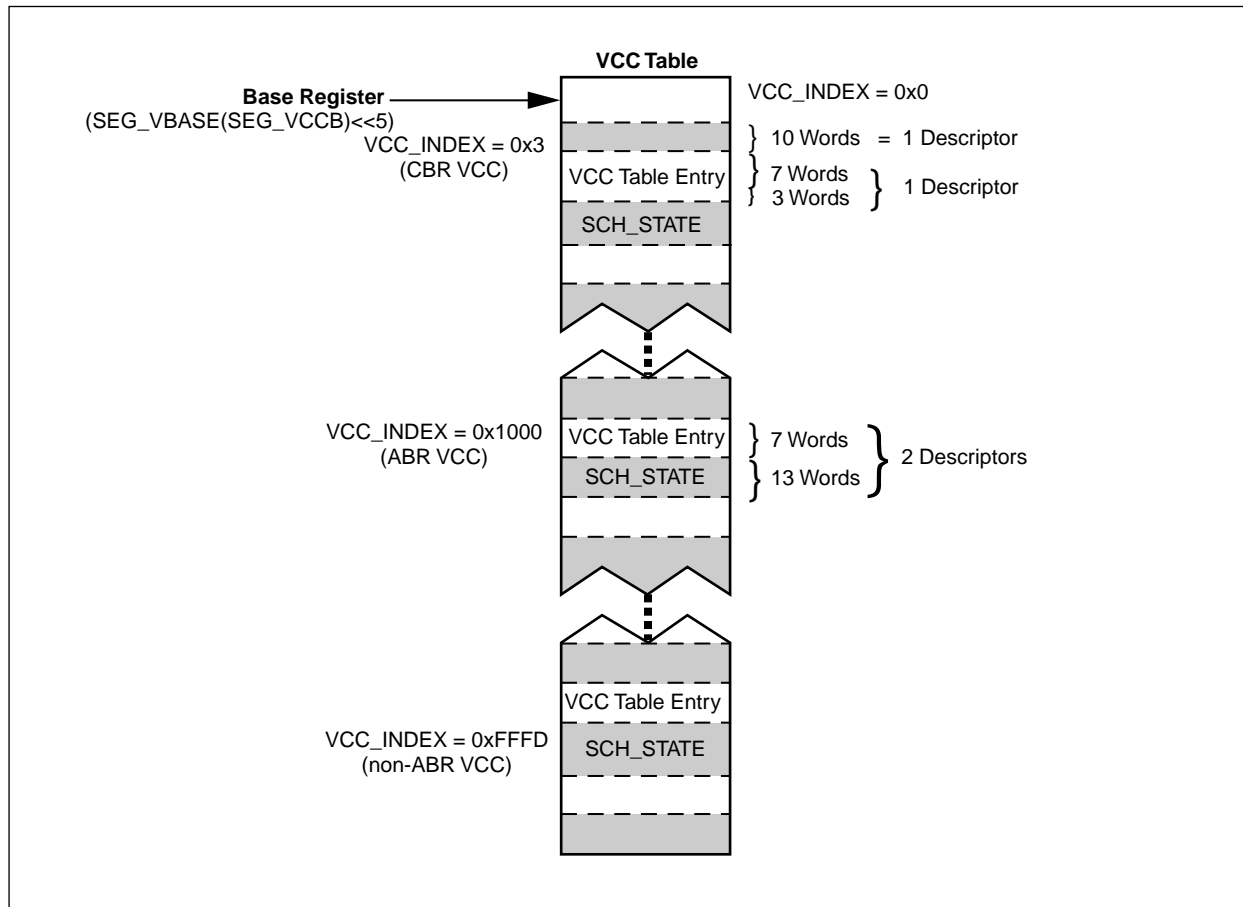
VCC Table

Base Register
(SEG_VBASE(SEG_VCCB)<<5)
VCC_INDEX = 0x3
(CBR VCC)

VCC_INDEX = 0x0

10 Words = 1 Descriptor

VCC Table Entry

7 Words
3 Words

1 Descriptor

SCH_STATE

VCC_INDEX = 0x1000
(ABR VCC)

VCC Table Entry

SCH_STATE

7 Words
13 Words

2 Descriptors

VCC Table Entry

VCC_INDEX = 0xFFFD
(non-ABR VCC)

SCH_STATE